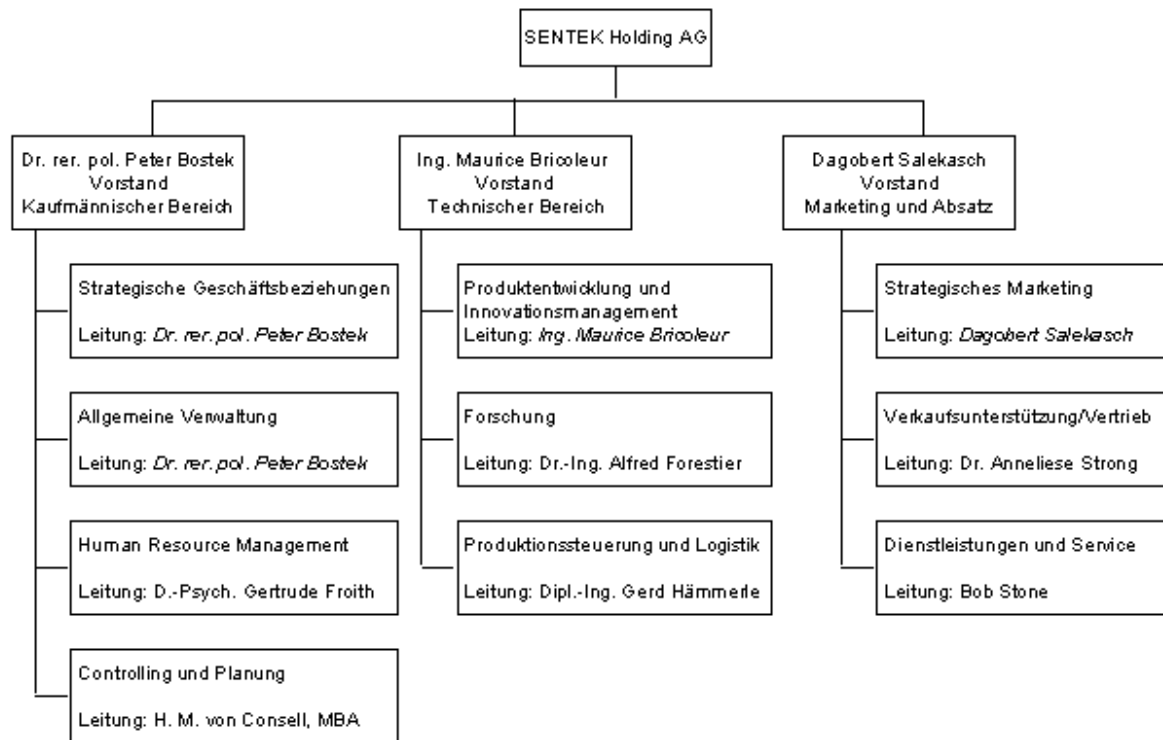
SENTEK Holding AG

Dr. rer. pol. Peter Bostek
Vorstand
Kaufmännischer Bereich

Strategische Geschäftsbeziehungen
Leitung: Dr. rer. pol. Peter Bostek

Allgemeine Verwaltung
Leitung: Dr. rer. pol. Peter Bostek

Human Resource Management
Leitung: D.-Psych. Gertrude Froith

Controlling und Planung
Leitung: H. M. von Consell, MBA

Ing. Maurice Bricoleur
Vorstand
Technischer Bereich

Produktentwicklung und Innovationsmanagement
Leitung: Ing. Maurice Bricoleur

Forschung
Leitung: Dr.-Ing. Alfred Forestier

Produktionssteuerung und Logistik
Leitung: Dipl.-Ing. Gerd Hämmerle

Dagobert Salekasch
Vorstand
Marketing und Absatz

Strategisches Marketing
Leitung: Dagobert Salekasch

Verkaufsunterstützung/Vertrieb
Leitung: Dr. Anneliese Strong

Dienstleistungen und Service
Leitung: Bob Stone